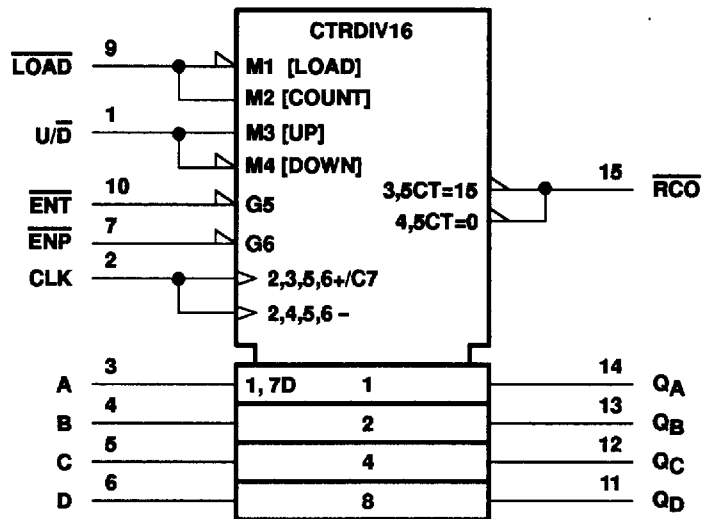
CTRDIV16

$\overline{LOAD}$ 9 M1 [LOAD]
M2 [COUNT]

$U/\overline{D}$ 1 M3 [UP]
M4 [DOWN]

$\overline{ENT}$ 10 G5
$\overline{ENP}$ 7 G6
CLK 2 2,3,5,6+/C7
2,4,5,6 –

3,5CT=15
4,5CT=0
15 $\overline{RCO}$

A 3 1, 7D 1 14 $Q_A$
B 4 2 13 $Q_B$
C 5 4 12 $Q_C$
D 6 8 11 $Q_D$